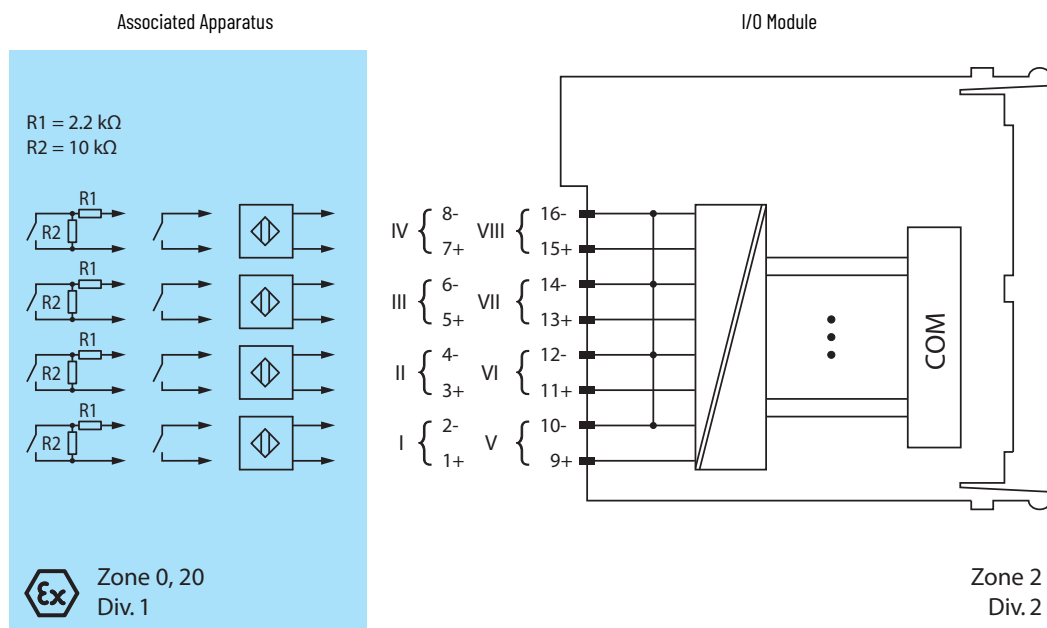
Associated Apparatus

I/O Module

R1 = 2.2 kΩ
R2 = 10 kΩ

R1
R2
R1
R2
R1
R2
R1
R2

IV 8-
7+
III 6-
5+
II 4-
3+
I 2-
1+

VIII 16-
15+
VII 14-
13+
VI 12-
11+
V 10-
9+

COM

Zone 0, 20
Div. 1

Zone 2
Div. 2